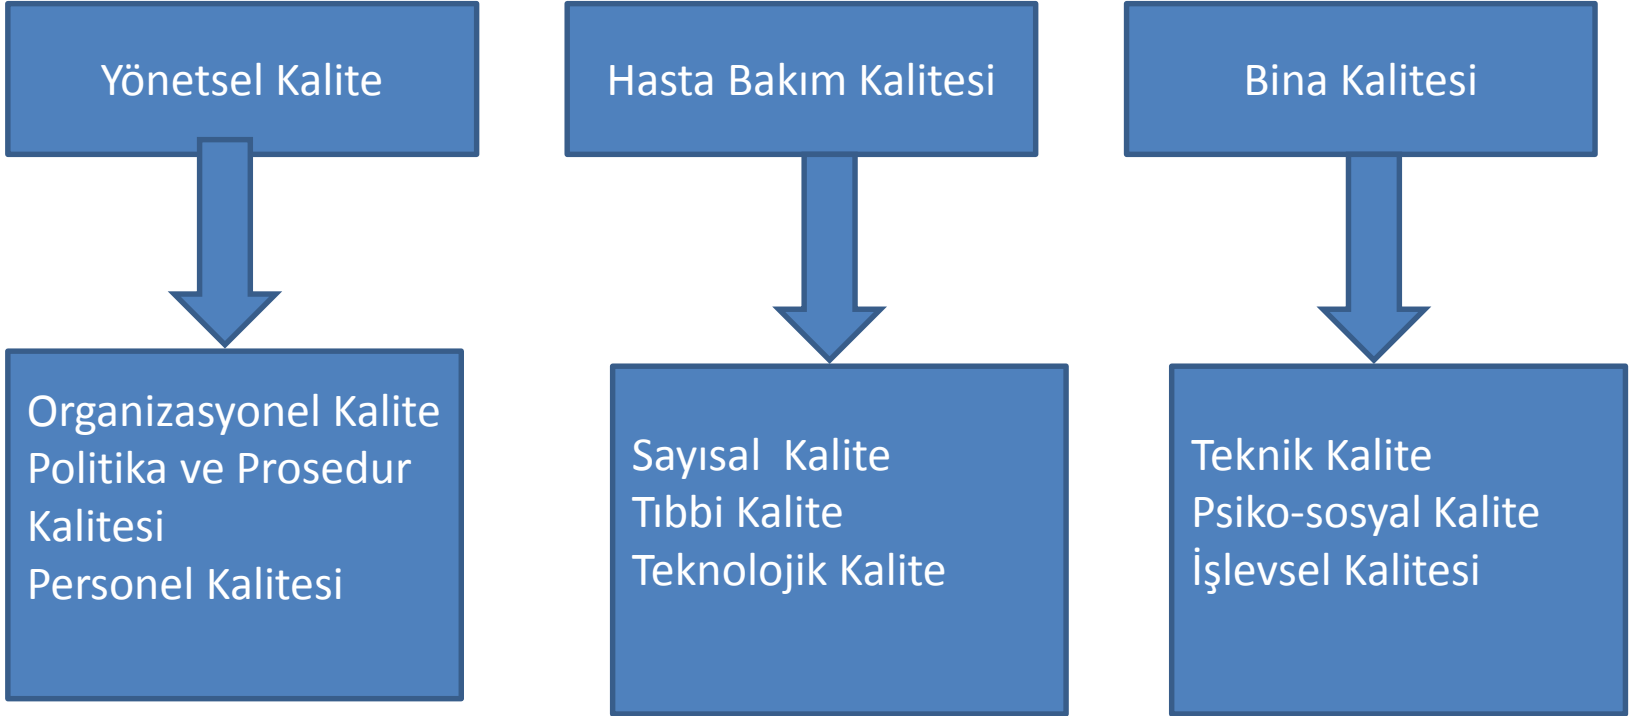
Yönetsel Kalite

Organizasyonel Kalite
Politika ve Prosedur Kalitesi
Personel Kalitesi

Hasta Bakım Kalitesi

Sayısal Kalite
Tıbbi Kalite
Teknolojik Kalite

Bina Kalitesi

Teknik Kalite
Psiko-sosyal Kalite
İşlevsel Kalitesi